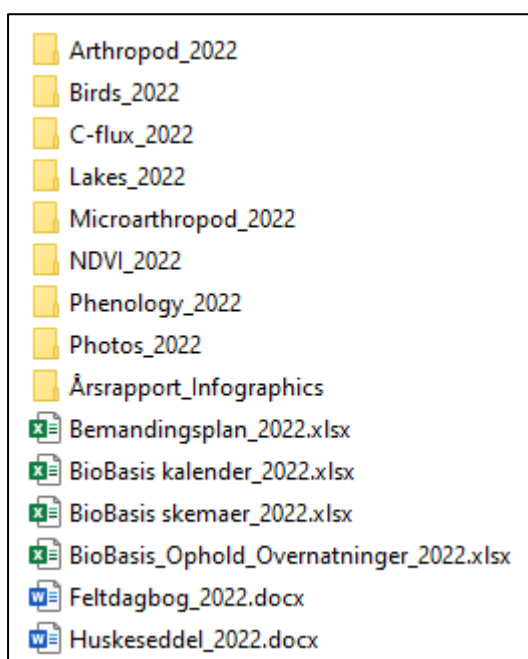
Arthropod_2022
Birds_2022
C-flux_2022
Lakes_2022
Microarthropod_2022
NDVI_2022
Phenology_2022
Photos_2022
Årsrapport_Infographics
Bemandingsplan_2022.xlsx
BioBasis kalender_2022.xlsx
BioBasis skemaer_2022.xlsx
BioBasis_Ophold_Overnatninger_2022.xlsx
Feltdagbog_2022.docx
Huskeseddel_2022.docx